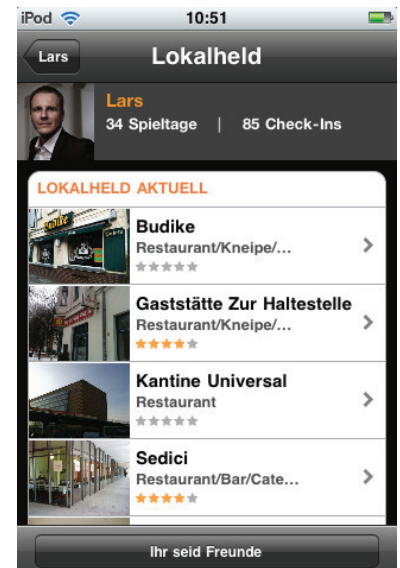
iPod 10:51

Lars

Lokalheld

Lars
34 Spieltage | 85 Check-Ins

LOKALHELD AKTUELL

Budike
Restaurant/Kneipe/...

Gaststätte Zur Haltestelle
Restaurant/Kneipe/...

Kantine Universal
Restaurant

Sedici
Restaurant/Bar/Cate...

Ihr seid Freunde